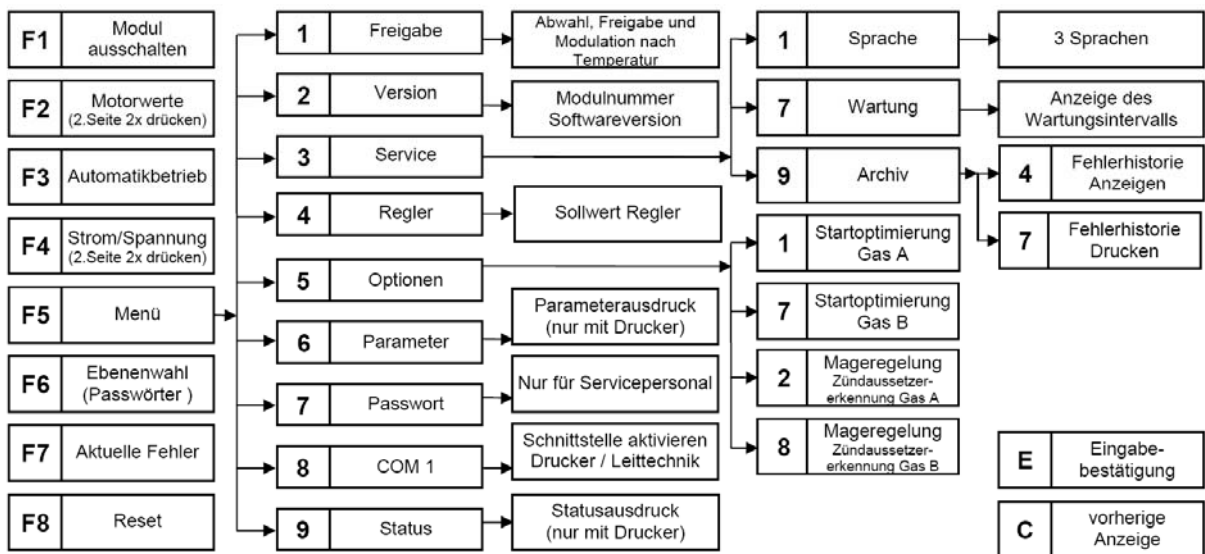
F1 Modul ausschalten

F2 Motorwerte (2.Seite 2x drücken)

F3 Automatikbetrieb

F4 Strom/Spannung (2.Seite 2x drücken)

F5 Menü

F6 Ebenenwahl (Passwörter )

F7 Aktuelle Fehler

F8 Reset

1 Freigabe

Abwahl, Freigabe und Modulation nach Temperatur

2 Version

Modulnummer Softwareversion

3 Service

4 Regler

Sollwert Regler

5 Optionen

6 Parameter

Parameterausdruck (nur mit Drucker)

7 Passwort

Nur für Servicepersonal

8 COM 1

Schnittstelle aktivieren Drucker / Leittechnik

9 Status

Statusausdruck (nur mit Drucker)

1 Sprache

3 Sprachen

7 Wartung

Anzeige des Wartungsintervalls

9 Archiv

4 Fehlerhistorie Anzeigen

7 Fehlerhistorie Drucken

1 Startoptimierung Gas A

7 Startoptimierung Gas B

2 Mageregelung Zündaussetzererkennung Gas A

8 Mageregelung Zündaussetzererkennung Gas B

E Eingabebestätigung

C vorherige Anzeige